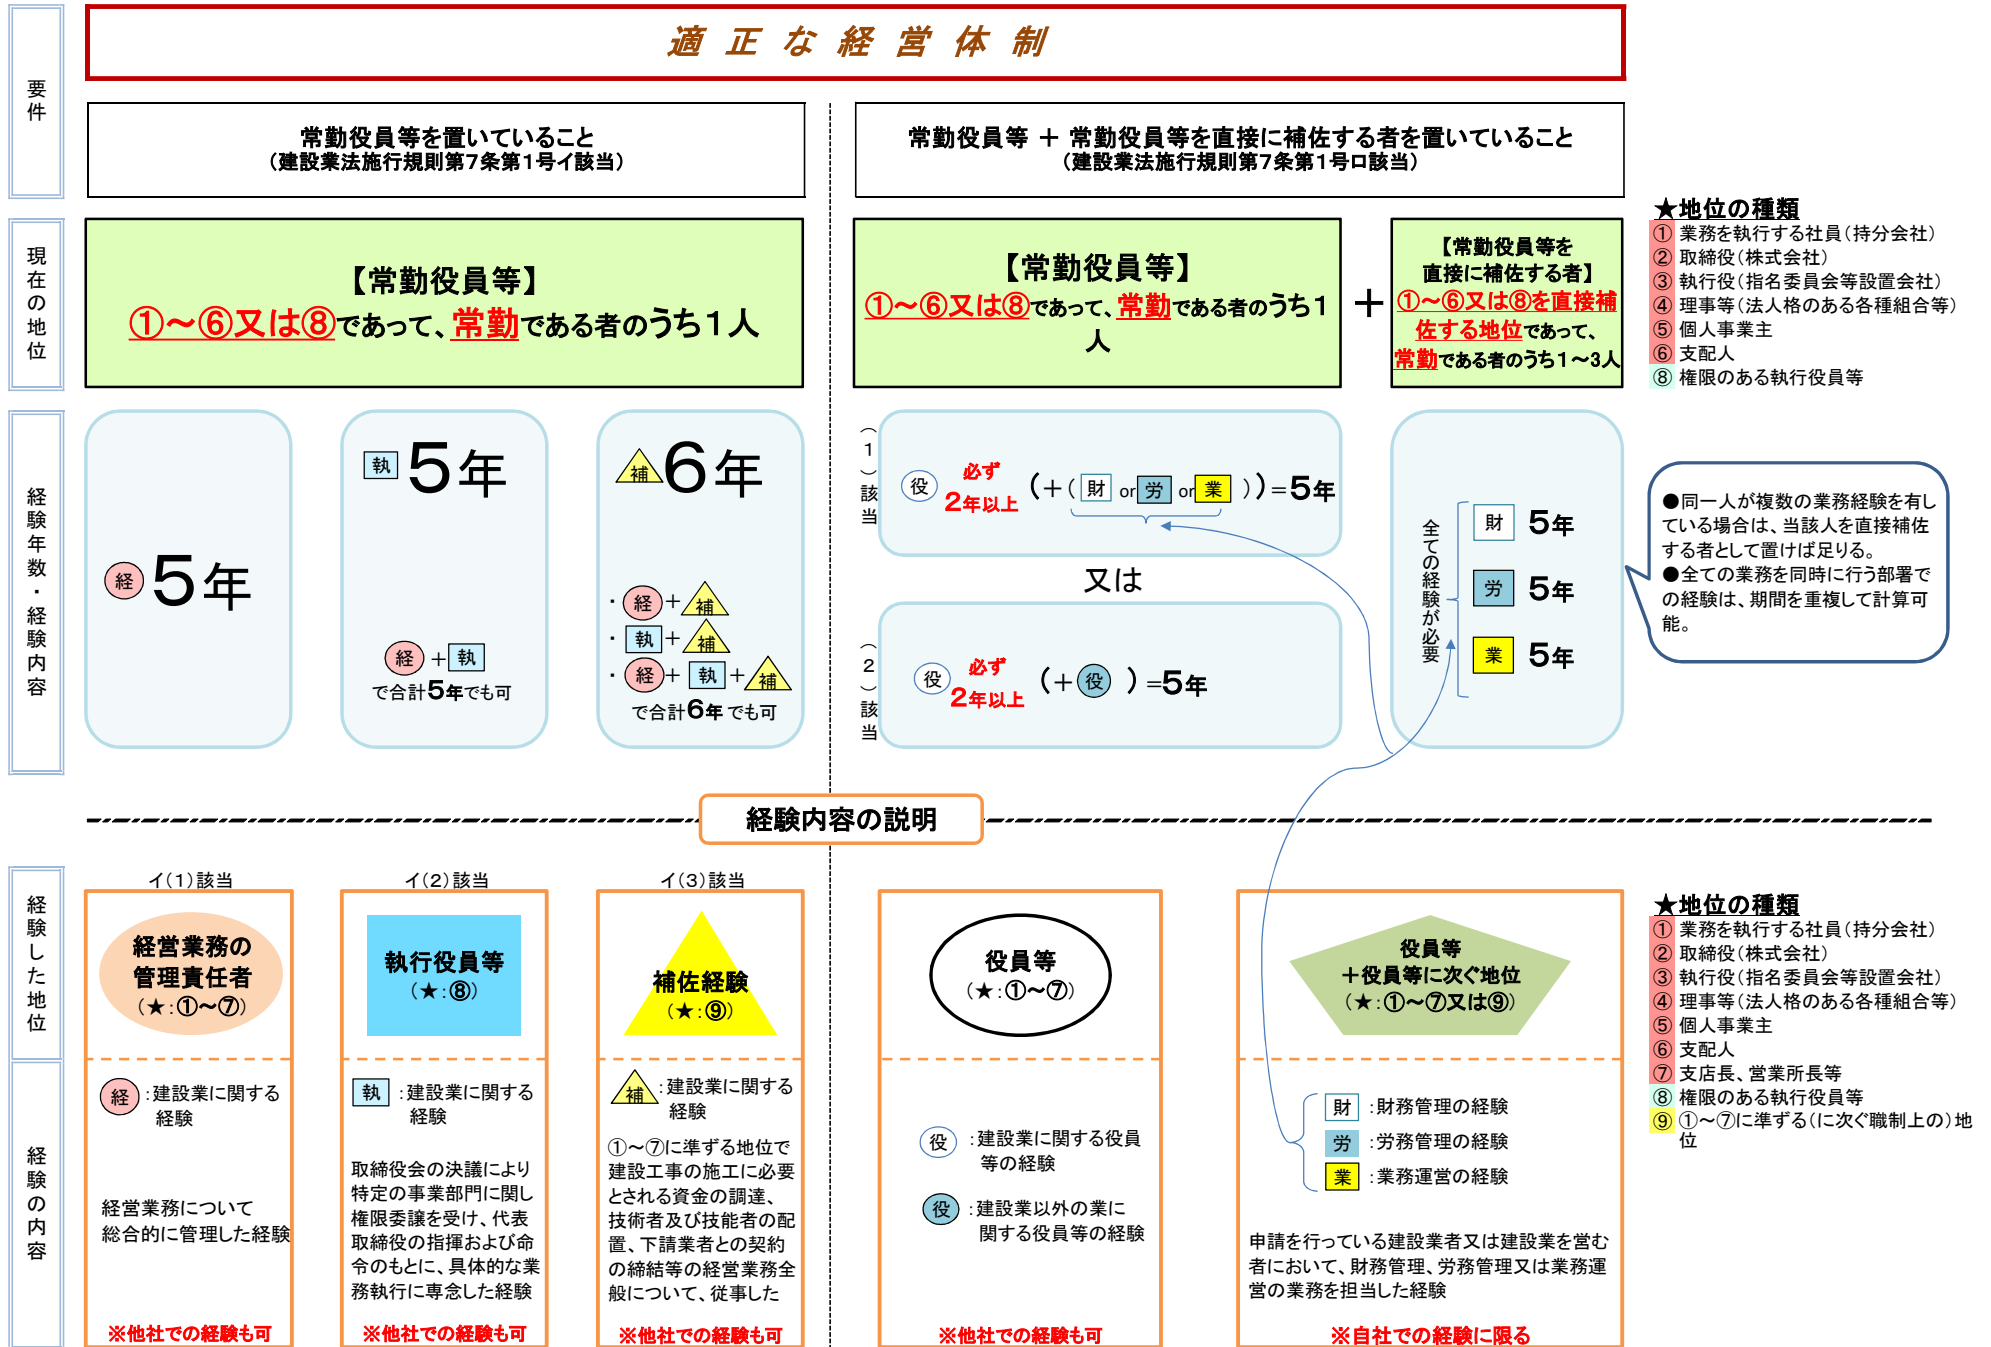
要件

適 正 な 経 営 体 制

常勤役員等を置いていること
（建設業法施行規則第7条第1号イ該当）

常勤役員等 ＋ 常勤役員等を直接に補佐する者を置いていること
（建設業法施行規則第7条第1号ロ該当）

現在の地位

【常勤役員等】
①～⑥又は⑧であって、常勤である者のうち１人

【常勤役員等】
①～⑥又は⑧であって、常勤である者のうち１人

＋

【常勤役員等を直接に補佐する者】
①～⑥又は⑧を直接補佐する地位であって、常勤である者のうち1～3人

★地位の種類
① 業務を執行する社員（持分会社）
② 取締役（株式会社）
③ 執行役（指名委員会等設置会社）
④ 理事等（法人格のある各種組合等）
⑤ 個人事業主
⑥ 支配人
⑧ 権限のある執行役員等

経験年数・経験内容

経 5年

執 5年
経 ＋ 執
で合計5年でも可

補 6年
・経 ＋ 補
・執 ＋ 補
・経 ＋ 執 ＋ 補
で合計6年 でも可

（1）該当
役 必ず 2年以上 （＋（財 or 労 or 業））＝5年

又は

（2）該当
役 必ず 2年以上 （＋役）＝5年

全ての経験が必要
財 5年
労 5年
業 5年

●同一人が複数の業務経験を有している場合は、当該人を直接補佐する者として置けば足りる。
●全ての業務を同時に行う部署での経験は、期間を重複して計算可能。

経験内容の説明

経験した地位

イ（1）該当
経営業務の管理責任者
（★：①～⑦）

イ（2）該当
執行役員等
（★：⑧）

イ（3）該当
補佐経験
（★：⑨）

役員等
（★：①～⑦）

役員等 ＋役員等に次ぐ地位
（★：①～⑦又は⑨）

★地位の種類
① 業務を執行する社員（持分会社）
② 取締役（株式会社）
③ 執行役（指名委員会等設置会社）
④ 理事等（法人格のある各種組合等）
⑤ 個人事業主
⑥ 支配人
⑦ 支店長、営業所長等
⑧ 権限のある執行役員等
⑨ ①～⑦に準ずる（に次ぐ職制上の）地位

経験の内容

経：建設業に関する経験

経営業務について総合的に管理した経験

※他社での経験も可

執：建設業に関する経験

取締役会の決議により特定の事業部門に関し権限委譲を受け、代表取締役の指揮および命令のもとに、具体的な業務執行に専念した経験

※他社での経験も可

補：建設業に関する経験

①～⑦に準ずる地位で建設工事の施工に必要とされる資金の調達、技術者及び技能者の配置、下請業者との契約の締結等の経営業務全般について、従事した

※他社での経験も可

役：建設業に関する役員等の経験

役：建設業以外の業に関する役員等の経験

※他社での経験も可

財：財務管理の経験
労：労務管理の経験
業：業務運営の経験

申請を行っている建設業者又は建設業を営む者において、財務管理、労務管理又は業務運営の業務を担当した経験

※自社での経験に限る